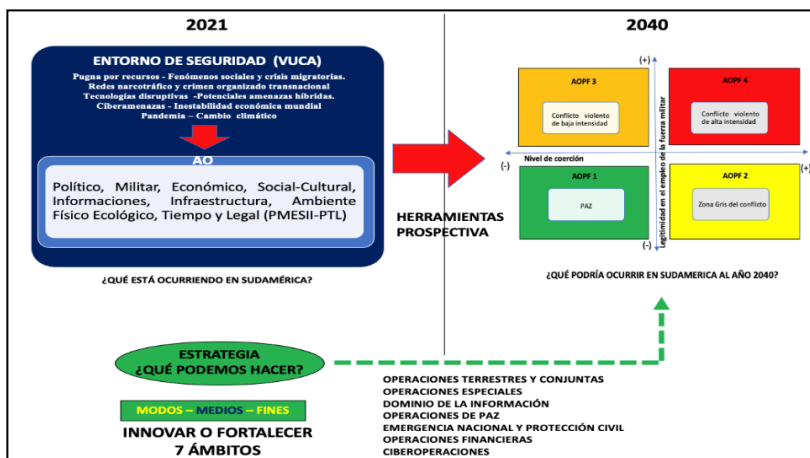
2021

ENTORNO DE SEGURIDAD (VUCA)

Pugna por recursos - Fenómenos sociales y crisis migratorias. Redes narcotráfico y crimen organizado transnacional Tecnologías disruptivas -Potenciales amenazas híbridas. Ciberamenazas - Inestabilidad económica mundial Pandemia – Cambio climático

AO

Político, Militar, Económico, Social-Cultural, Informaciones, Infraestructura, Ambiente Físico Ecológico, Tiempo y Legal (PMESII-PTL)

¿QUÉ ESTÁ OCURRIENDO EN SUDAMÉRICA?

HERRAMIENTAS PROSPECTIVA

2040

(+)

AOPF 3

Conflicto violento de baja intensidad

AOPF 4

Conflicto violento de alta intensidad

(-)

Nivel de coerción

(+)

AOPF 1

PAZ

AOPF 2

Zona Gris del conflicto

Legitimidad en el empleo de la fuerza militar

(-)

¿QUÉ PODRÍA OCURRIR EN SUDAMERICA AL AÑO 2040?

ESTRATEGIA ¿QUÉ PODEMOS HACER?

MODOS – MEDIOS – FINES

INNOVAR O FORTALECER 7 ÁMBITOS

OPERACIONES TERRESTRES Y CONJUNTAS
OPERACIONES ESPECIALES
DOMINIO DE LA INFORMACIÓN
OPERACIONES DE PAZ
EMERGENCIA NACIONAL Y PROTECCIÓN CIVIL
OPERACIONES FINANCIERAS
CIBEROPERACIONES